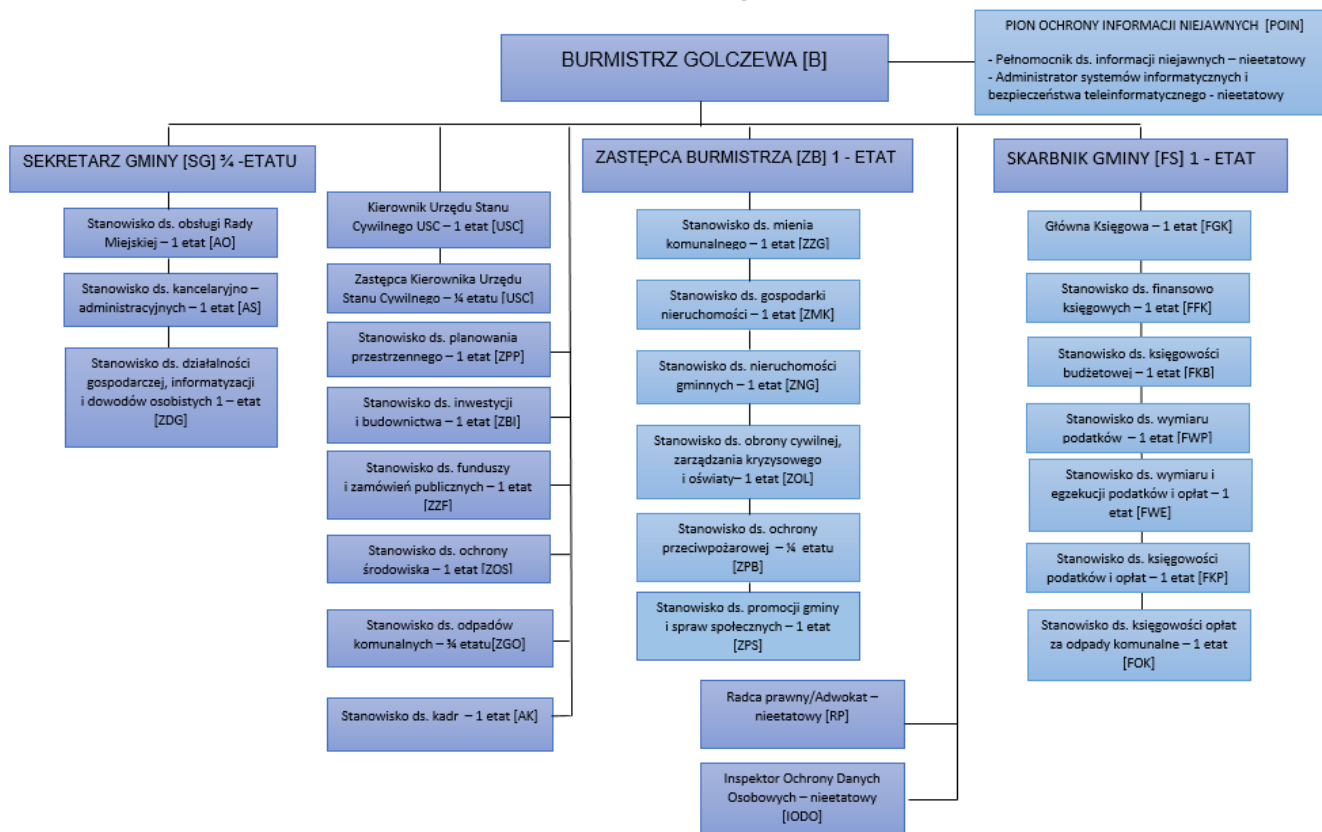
BURMISTRZ GOLCZEWA [B]

PION OCHRONY INFORMACJI NIEJAWNYCH [POIN]

- Pełnomocnik ds. informacji niejawnych – nieetatowy
- Administrator systemów informatycznych i bezpieczeństwa teleinformatycznego - nieetatowy

SEKRETARZ GMINY [SG] ¾ -ETATU

Stanowisko ds. obsługi Rady Miejskiej – 1 etat [AO]

Stanowisko ds. kancelaryjno – administracyjnych – 1 etat [AS]

Stanowisko ds. działalności gospodarczej, informatyzacji i dowodów osobistych 1 – etat [ZDG]

Kierownik Urzędu Stanu Cywilnego USC – 1 etat [USC]

Zastępca Kierownika Urzędu Stanu Cywilnego – ¼ etatu [USC]

Stanowisko ds. planowania przestrzennego – 1 etat [ZPP]

Stanowisko ds. inwestycji i budownictwa – 1 etat [ZBI]

Stanowisko ds. funduszy i zamówień publicznych – 1 etat [ZZF]

Stanowisko ds. ochrony środowiska – 1 etat [ZOS]

Stanowisko ds. odpadów komunalnych – ¾ etatu[ZGO]

Stanowisko ds. kadr – 1 etat [AK]

ZASTĘPCA BURMISTRZA [ZB] 1 - ETAT

Stanowisko ds. mienia komunalnego – 1 etat [ZZG]

Stanowisko ds. gospodarki nieruchomości – 1 etat [ZMK]

Stanowisko ds. nieruchomości gminnych – 1 etat [ZNG]

Stanowisko ds. obrony cywilnej, zarządzania kryzysowego i oświaty– 1 etat [ZOL]

Stanowisko ds. ochrony przeciwpożarowej – ¼ etatu [ZPB]

Stanowisko ds. promocji gminy i spraw społecznych – 1 etat [ZPS]

Radca prawny/Adwokat – nieetatowy [RP]

Inspektor Ochrony Danych Osobowych – nieetatowy [IODO]

SKARBNIK GMINY [FS] 1 - ETAT

Główna Księgowa – 1 etat [FGK]

Stanowisko ds. finansowo księgowych – 1 etat [FFK]

Stanowisko ds. księgowości budżetowej – 1 etat [FKB]

Stanowisko ds. wymiaru podatków – 1 etat [FWP]

Stanowisko ds. wymiaru i egzekucji podatków i opłat – 1 etat [FWE]

Stanowisko ds. księgowości podatków i opłat – 1 etat [FKP]

Stanowisko ds. księgowości opłat za odpady komunalne – 1 etat [FOK]